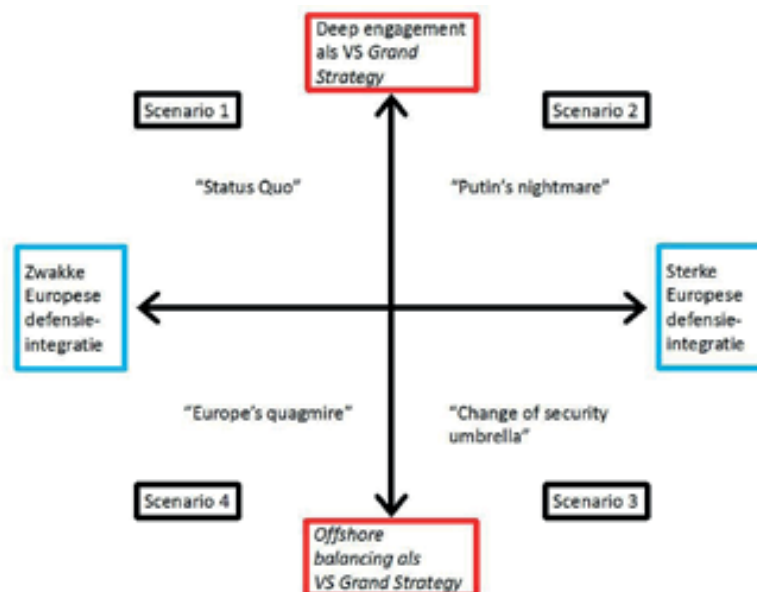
Deep engagement als VS *Grand Strategy*

Scenario 1

Scenario 2

"Status Quo"

"Putin's nightmare"

Zwakke Europese defensie-integratie

Sterke Europese defensie-integratie

"Europe's quagmire"

"Change of security umbrella"

Scenario 4

Scenario 3

*Offshore balancing als VS Grand Strategy*